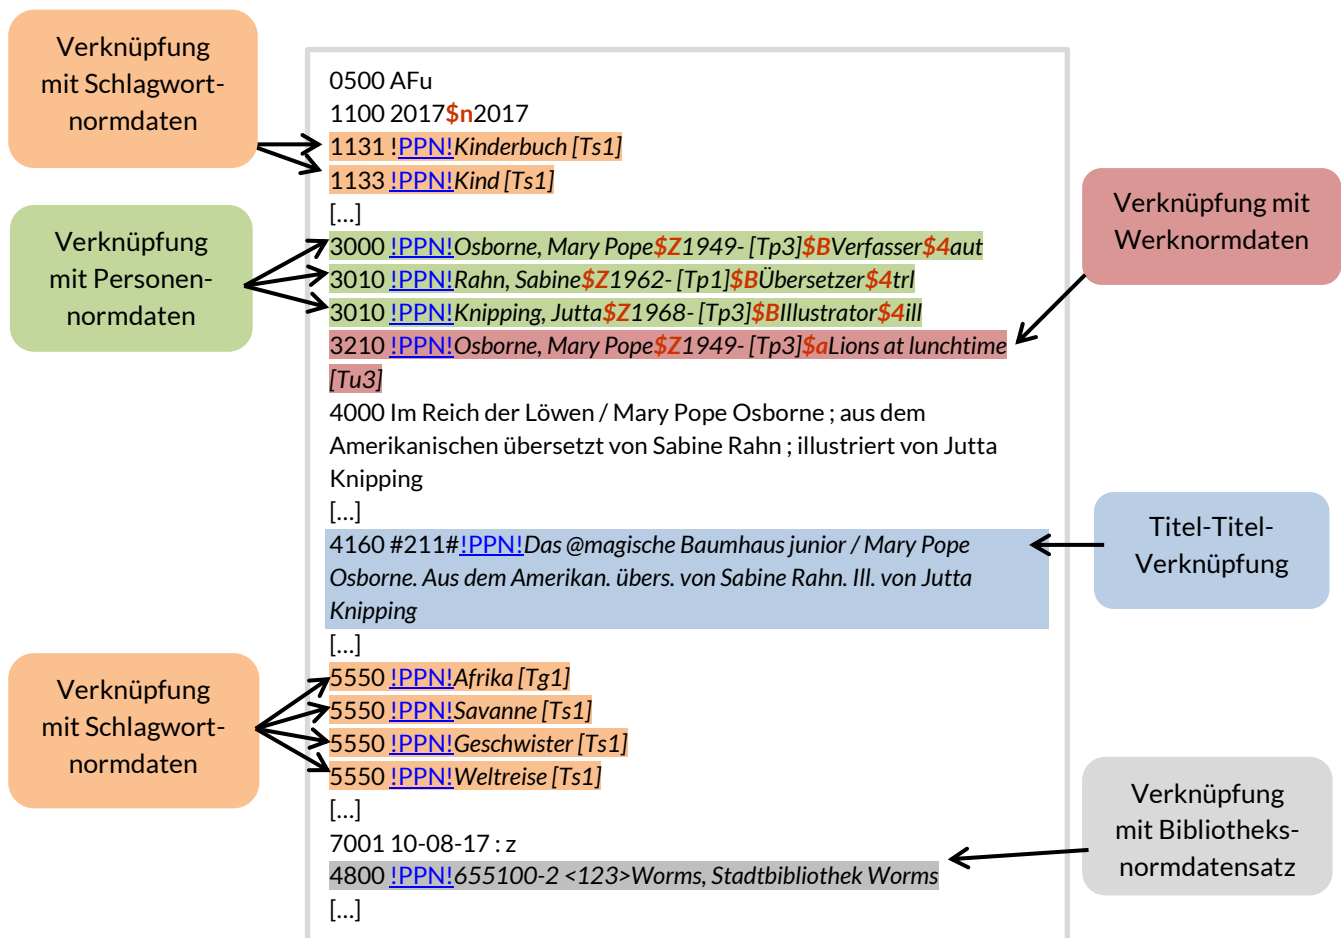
Verknüpfung mit Schlagwortnormdaten

Verknüpfung mit Personennormdaten

Verknüpfung mit Werknormdaten

Titel-Titel-Verknüpfung

Verknüpfung mit Schlagwortnormdaten

Verknüpfung mit Bibliotheksnormdatensatz

0500 AFu
1100 2017$n2017
1131 !PPN!Kinderbuch [Ts1]
1133 !PPN!Kind [Ts1]
[...]
3000 !PPN!Osborne, Mary Pope$Z1949- [Tp3]$BVerfasser$4aut
3010 !PPN!Rahn, Sabine$Z1962- [Tp1]$BÜbersetzer$4trl
3010 !PPN!Knipping, Jutta$Z1968- [Tp3]$BIllustrator$4ill
3210 !PPN!Osborne, Mary Pope$Z1949- [Tp3]$aLions at lunchtime [Tu3]
4000 Im Reich der Löwen / Mary Pope Osborne ; aus dem Amerikanischen übersetzt von Sabine Rahn ; illustriert von Jutta Knipping
[...]
4160 #211#!PPN!Das @magische Baumhaus junior / Mary Pope Osborne. Aus dem Amerikan. übers. von Sabine Rahn. Ill. von Jutta Knipping
[...]
5550 !PPN!Afrika [Tg1]
5550 !PPN!Savanne [Ts1]
5550 !PPN!Geschwister [Ts1]
5550 !PPN!Weltreise [Ts1]
[...]
7001 10-08-17 : z
4800 !PPN!655100-2 <123>Worms, Stadtbibliothek Worms
[...]